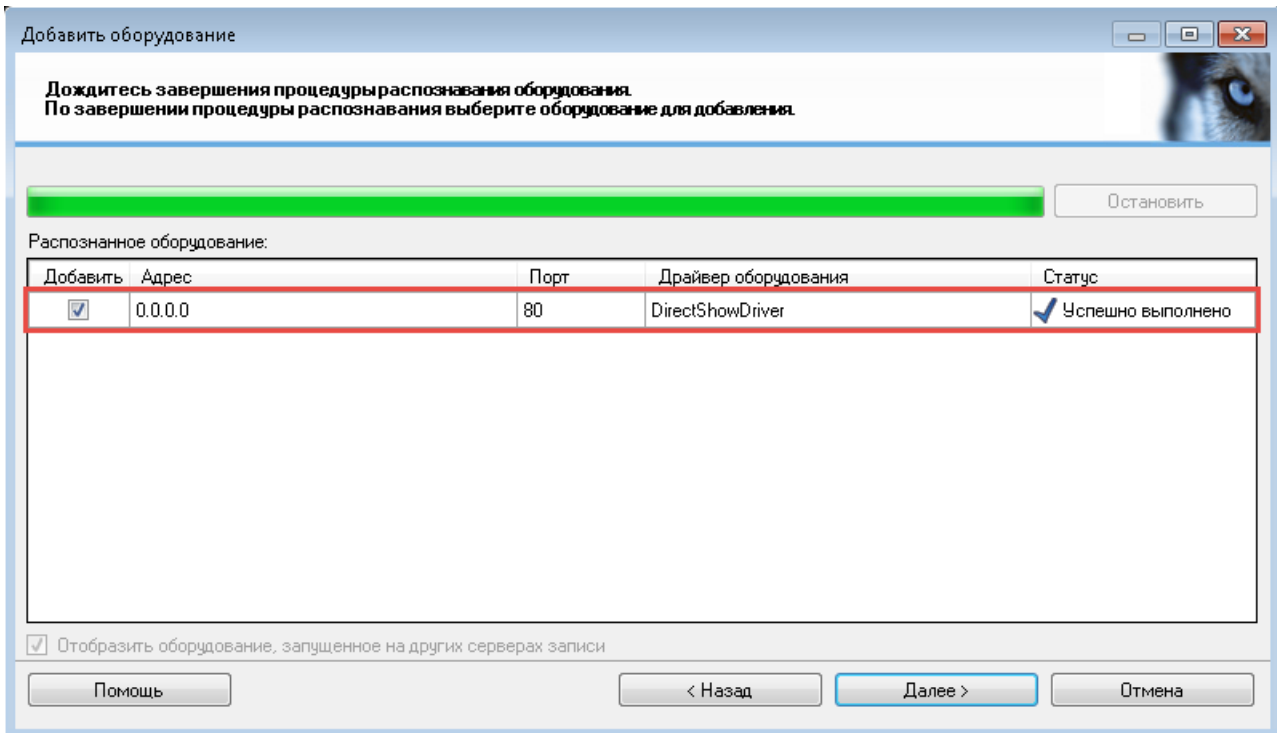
Добавить оборудование

Дождитесь завершения процедуры распознавания оборудования.
По завершении процедуры распознавания выберите оборудование для добавления.

Остановить

Распознанное оборудование:

| Добавить | Адрес | Порт | Драйвер оборудования | Статус |
|---|---|---|---|---|
| ☑ | 0.0.0.0 | 80 | DirectShowDriver | Успешно выполнено |

☑ Отобразить оборудование, запущенное на других серверах записи

Помощь

< Назад

Далее >

Отмена